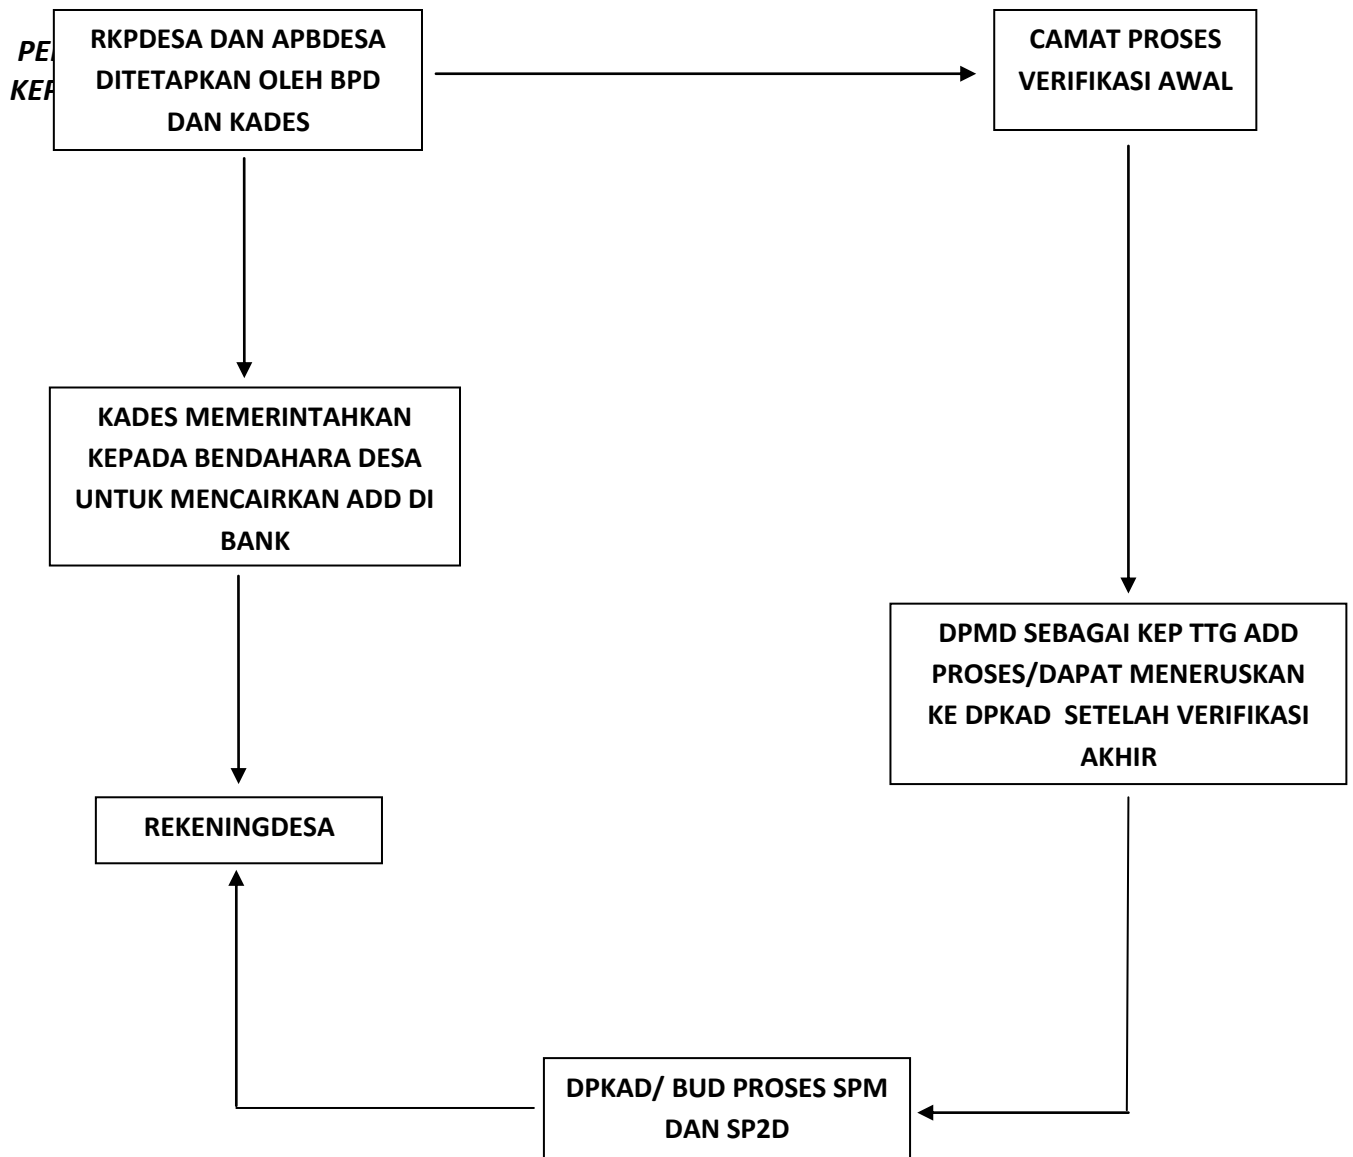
PE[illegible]
KEF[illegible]

RKPDESA DAN APBDESA DITETAPKAN OLEH BPD DAN KADES

CAMAT PROSES VERIFIKASI AWAL

KADES MEMERINTAHKAN KEPADA BENDAHARA DESA UNTUK MENCAIRKAN ADD DI BANK

DPMD SEBAGAI KEP TTG ADD PROSES/DAPAT MENERUSKAN KE DPKAD SETELAH VERIFIKASI AKHIR

REKENINGDESA

DPKAD/ BUD PROSES SPM DAN SP2D